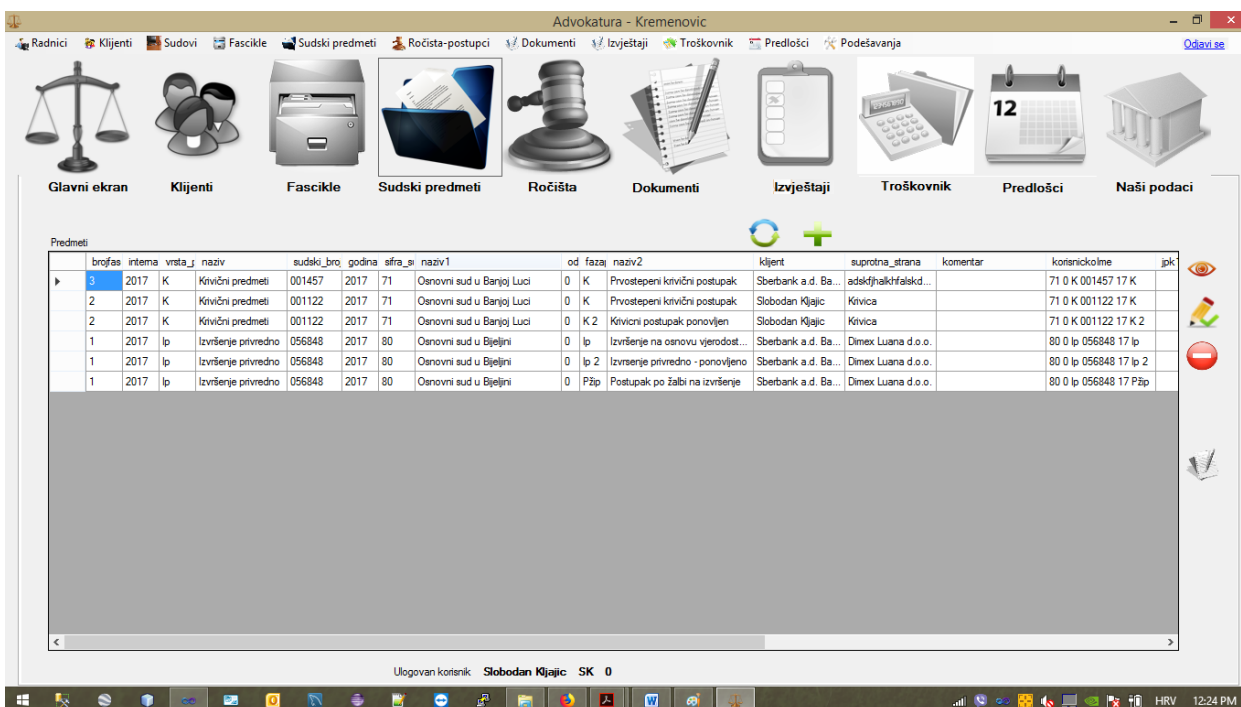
Advokatura - Kremenovic

Radnici Klijenti Sudovi Fascikle Sudski predmeti Ročista-postupci Dokumenti Izvještaji Troškovnik Predlošci Podešavanja Odjavi se

Glavni ekran Klijenti Fascikle Sudski predmeti Ročišta Dokumenti Izvještaji Troškovnik Predlošci Naši podaci

12

Predmeti

| | brojfas | interna | vrsta_ | naziv | sudski_bro | godina | sifra_s | naziv1 | od | faza | naziv2 | klijent | suprotna_strana | komentar | korisnickolme | jpk |
|---|---|---|---|---|---|---|---|---|---|---|---|---|---|---|---|---|
| ▸ | 3 | 2017 | K | Krivični predmeti | 001457 | 2017 | 71 | Osnovni sud u Banjoj Luci | 0 | K | Prvostepeni krivični postupak | Sberbank a.d. Ba... | adskfjhalkhfalskd... | | 71 0 K 001457 17 K | |
| | 2 | 2017 | K | Krivični predmeti | 001122 | 2017 | 71 | Osnovni sud u Banjoj Luci | 0 | K | Prvostepeni krivični postupak | Slobodan Kljajic | Krivica | | 71 0 K 001122 17 K | |
| | 2 | 2017 | K | Krivični predmeti | 001122 | 2017 | 71 | Osnovni sud u Banjoj Luci | 0 | K 2 | Krivicni postupak ponovljen | Slobodan Kljajic | Krivica | | 71 0 K 001122 17 K 2 | |
| | 1 | 2017 | Ip | Izvršenje privredno | 056848 | 2017 | 80 | Osnovni sud u Bijeljini | 0 | Ip | Izvršenje na osnovu vjerodost... | Sberbank a.d. Ba... | Dimex Luana d.o.o. | | 80 0 Ip 056848 17 Ip | |
| | 1 | 2017 | Ip | Izvršenje privredno | 056848 | 2017 | 80 | Osnovni sud u Bijeljini | 0 | Ip 2 | Izvrsenje privredno - ponovljeno | Sberbank a.d. Ba... | Dimex Luana d.o.o. | | 80 0 Ip 056848 17 Ip 2 | |
| | 1 | 2017 | Ip | Izvršenje privredno | 056848 | 2017 | 80 | Osnovni sud u Bijeljini | 0 | Pžip | Postupak po žalbi na izvršenje | Sberbank a.d. Ba... | Dimex Luana d.o.o. | | 80 0 Ip 056848 17 Pžip | |

Ulogovan korisnik Slobodan Kljajic SK 0

HRV 12:24 PM